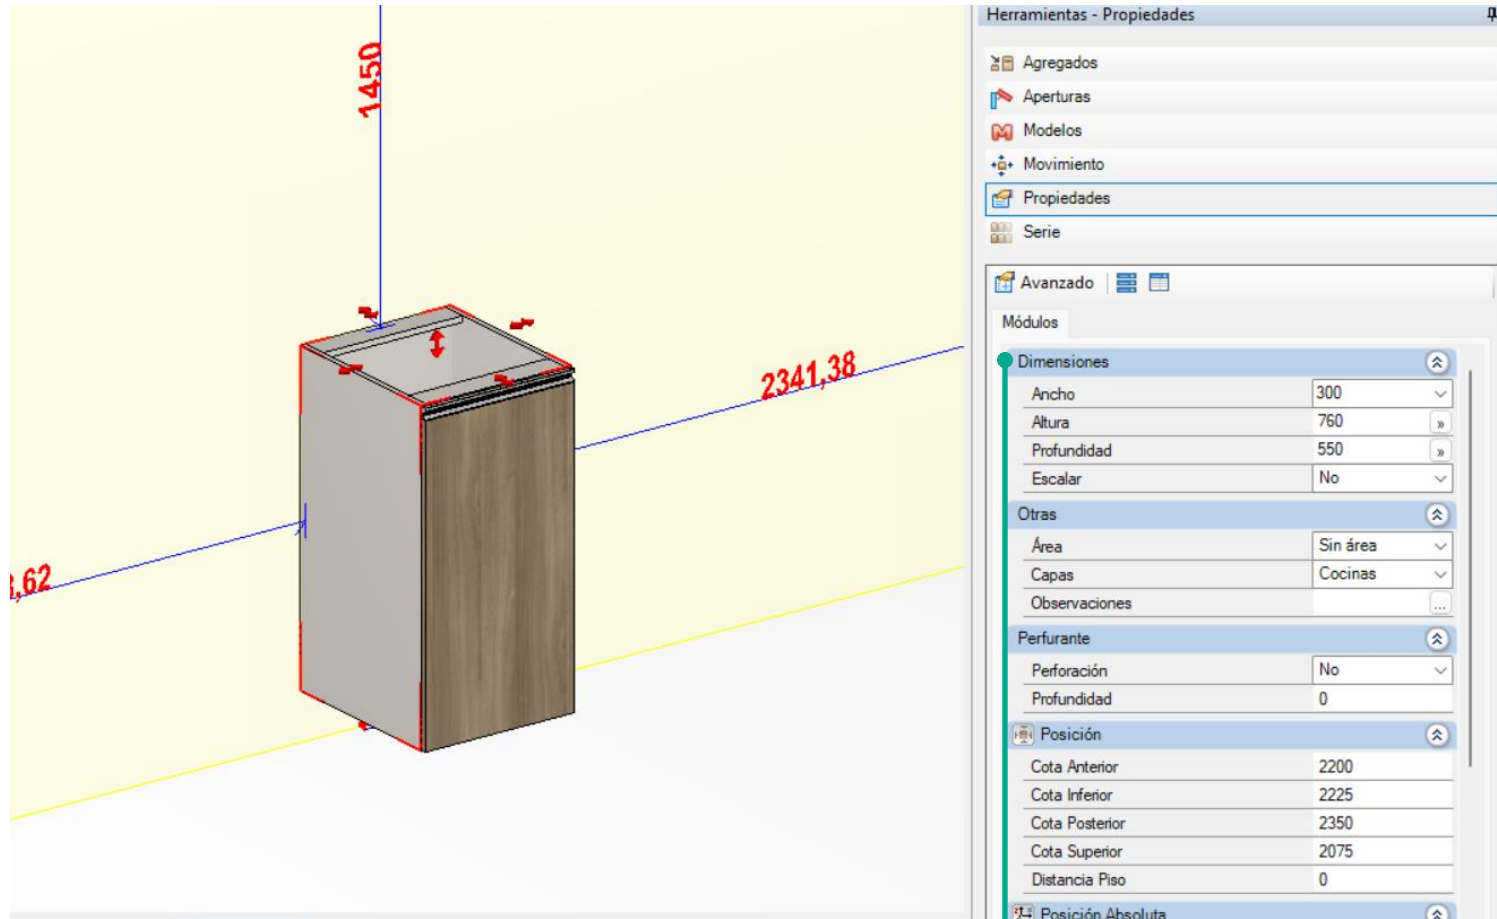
1450

2341,38

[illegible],62

Herramientas - Propiedades

Agregados
Aperturas
Modelos
Movimiento
Propiedades
Serie

Avanzado

Módulos

Dimensiones

| | |
|---|---|
| Ancho | 300 |
| Altura | 760 |
| Profundidad | 550 |
| Escalar | No |

Otras

| | |
|---|---|
| Área | Sin área |
| Capas | Cocinas |
| Observaciones | ... |

Perfurante

| | |
|---|---|
| Perforación | No |
| Profundidad | 0 |

Posición

| | |
|---|---|
| Cota Anterior | 2200 |
| Cota Inferior | 2225 |
| Cota Posterior | 2350 |
| Cota Superior | 2075 |
| Distancia Piso | 0 |

Posición Absoluta